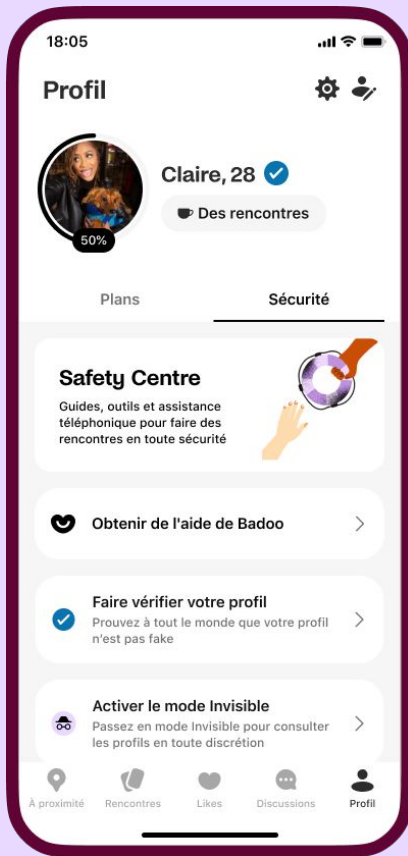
18:05

Profil

Claire, 28

Des rencontres

50%

Plans

Sécurité

Safety Centre

Guides, outils et assistance téléphonique pour faire des rencontres en toute sécurité

Obtenir de l'aide de Badoo

Faire vérifier votre profil

Prouvez à tout le monde que votre profil n'est pas fake

Activer le mode Invisible

Passez en mode Invisible pour consulter les profils en toute discrétion

À proximité

Rencontres

Likes

Discussions

Profil